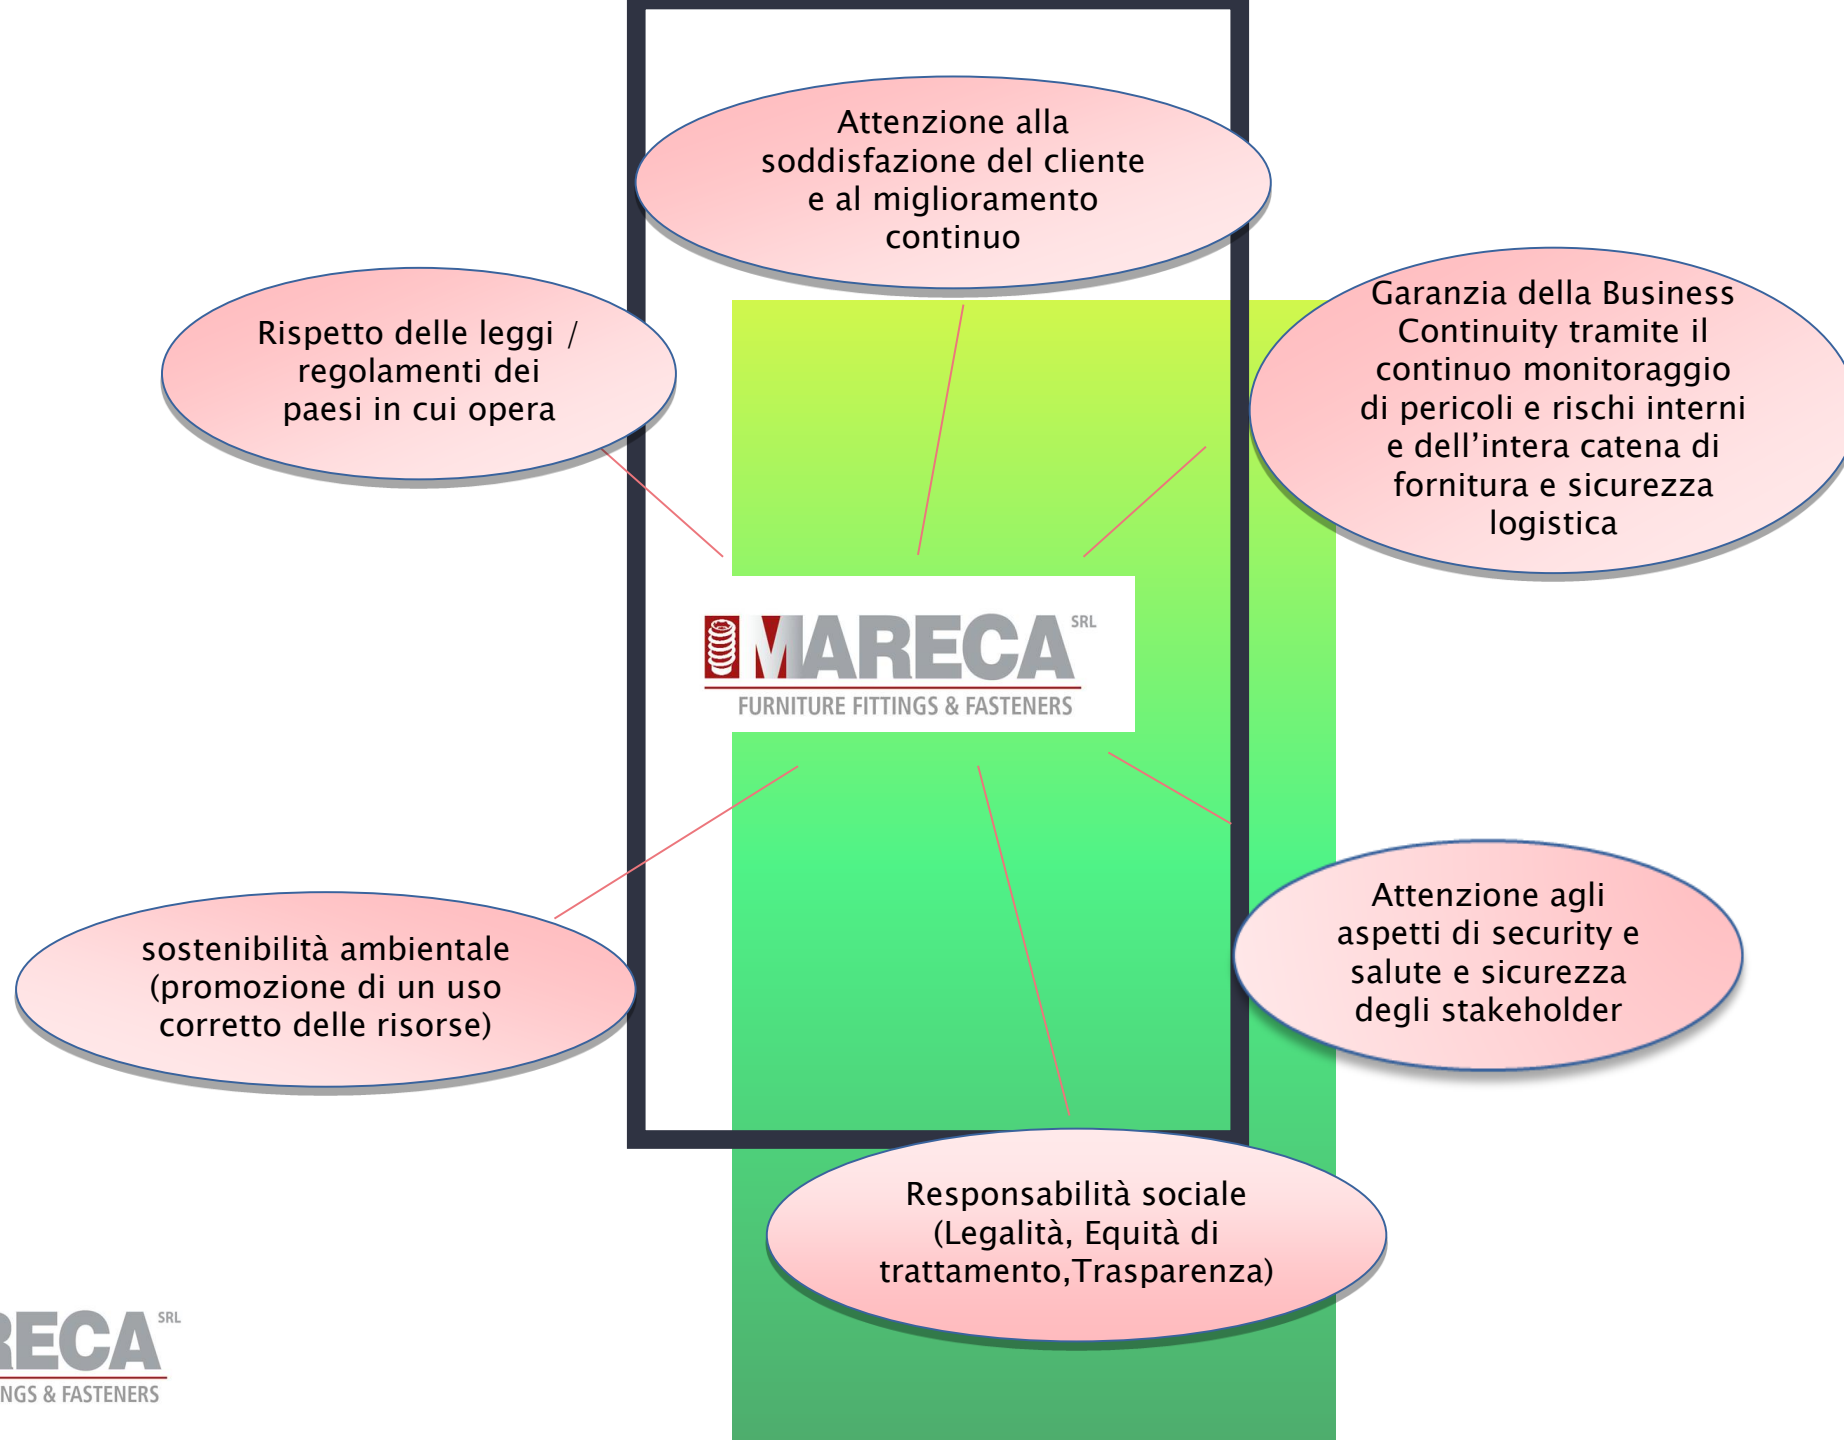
Attenzione alla soddisfazione del cliente e al miglioramento continuo

Rispetto delle leggi / regolamenti dei paesi in cui opera

Garanzia della Business Continuity tramite il continuo monitoraggio di pericoli e rischi interni e dell'intera catena di fornitura e sicurezza logistica

MARECA SRL
FURNITURE FITTINGS & FASTENERS

sostenibilità ambientale (promozione di un uso corretto delle risorse)

Attenzione agli aspetti di security e salute e sicurezza degli stakeholder

Responsabilità sociale (Legalità, Equità di trattamento,Trasparenza)

ECA SRL
NGS & FASTENERS